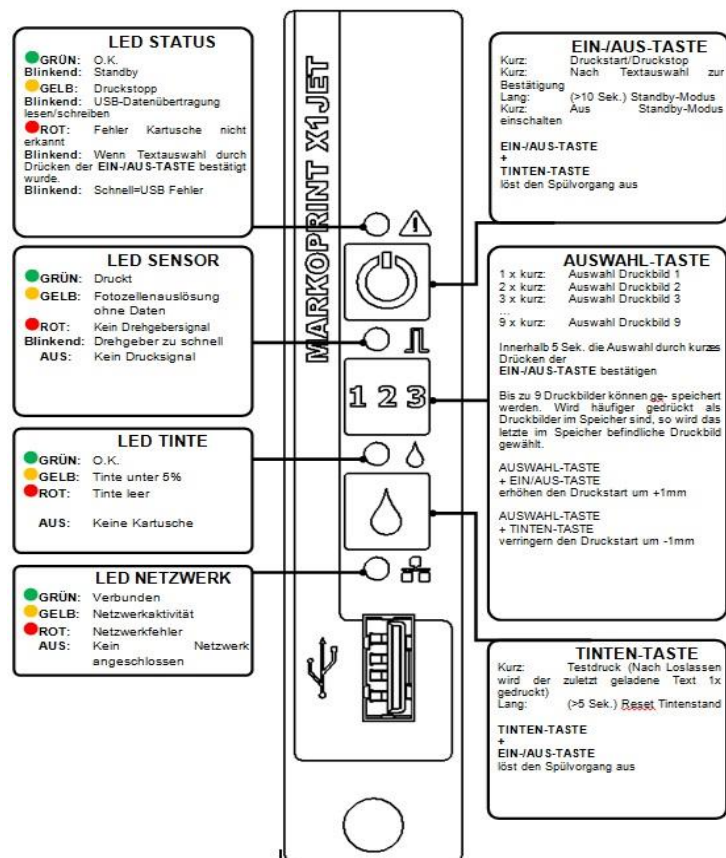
LED STATUS
GRÜN: O.K.
Blinkend: Standby
GELB: Druckstopp
Blinkend: USB-Datenübertragung lesen/schreiben
ROT: Fehler Kartusche nicht erkannt
Blinkend: Wenn Textauswahl durch Drücken der EIN-/AUS-TASTE bestätigt wurde.
Blinkend: Schnell=USB Fehler

LED SENSOR
GRÜN: Druckt
GELB: Fotozellenauslösung ohne Daten
ROT: Kein Drehgebersignal
Blinkend: Drehgeber zu schnell
AUS: Kein Drucksignal

LED TINTE
GRÜN: O.K.
GELB: Tinte unter 5%
ROT: Tinte leer
AUS: Keine Kartusche

LED NETZWERK
GRÜN: Verbunden
GELB: Netzwerkaktivität
ROT: Netzwerkfehler
AUS: Kein Netzwerk angeschlossen

MARKOPRINT X1JET

1 2 3

EIN-/AUS-TASTE
Kurz: Druckstart/Druckstop
Kurz: Nach Textauswahl zur Bestätigung
Lang: (>10 Sek.) Standby-Modus
Kurz: Aus Standby-Modus einschalten

EIN-/AUS-TASTE
+
TINTEN-TASTE
löst den Spülvorgang aus

AUSWAHL-TASTE
1 x kurz: Auswahl Druckbild 1
2 x kurz: Auswahl Druckbild 2
3 x kurz: Auswahl Druckbild 3
...
9 x kurz: Auswahl Druckbild 9

Innerhalb 5 Sek. die Auswahl durch kurzes Drücken der EIN-/AUS-TASTE bestätigen

Bis zu 9 Druckbilder können ge- speichert werden. Wird häufiger gedrückt als Druckbilder im Speicher sind, so wird das letzte im Speicher befindliche Druckbild gewählt.

AUSWAHL-TASTE
+ EIN/AUS-TASTE
erhöhen den Druckstart um +1mm

AUSWAHL-TASTE
+ TINTEN-TASTE
verringern den Druckstart um -1mm

TINTEN-TASTE
Kurz: Testdruck (Nach Loslassen wird der zuletzt geladene Text 1x gedruckt)
Lang: (>5 Sek.) Reset Tintenstand

TINTEN-TASTE
+
EIN-/AUS-TASTE
löst den Spülvorgang aus